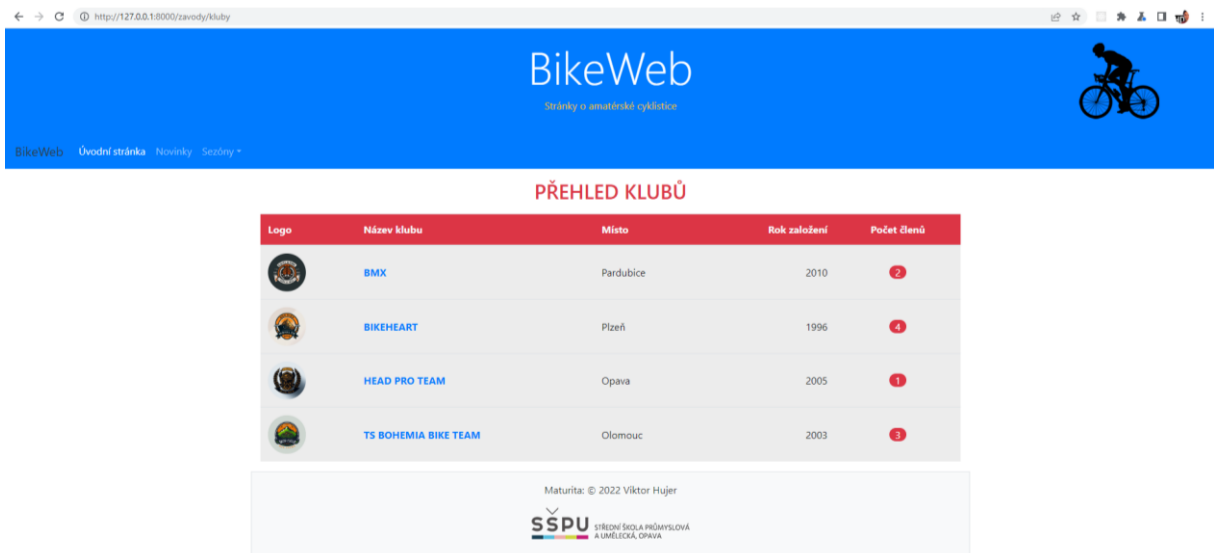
http://127.0.0.1:8000/zavody/kluby

BikeWeb

Stránky o amatérské cyklistice

BikeWeb Úvodní stránka Novinky Sezóny

PŘEHLED KLUBŮ

| Logo | Název klubu | Místo | Rok založení | Počet členů |
|---|---|---|---|---|
| | BMX | Pardubice | 2010 | 2 |
| | BIKEHEART | Plzeň | 1996 | 4 |
| | HEAD PRO TEAM | Opava | 2005 | 1 |
| | TS BOHEMIA BIKE TEAM | Olomouc | 2003 | 3 |

Maturita: © 2022 Viktor Hujer

SŠPU STŘEDNÍ ŠKOLA PRŮMYSLOVÁ A UMĚLECKÁ, OPAVA